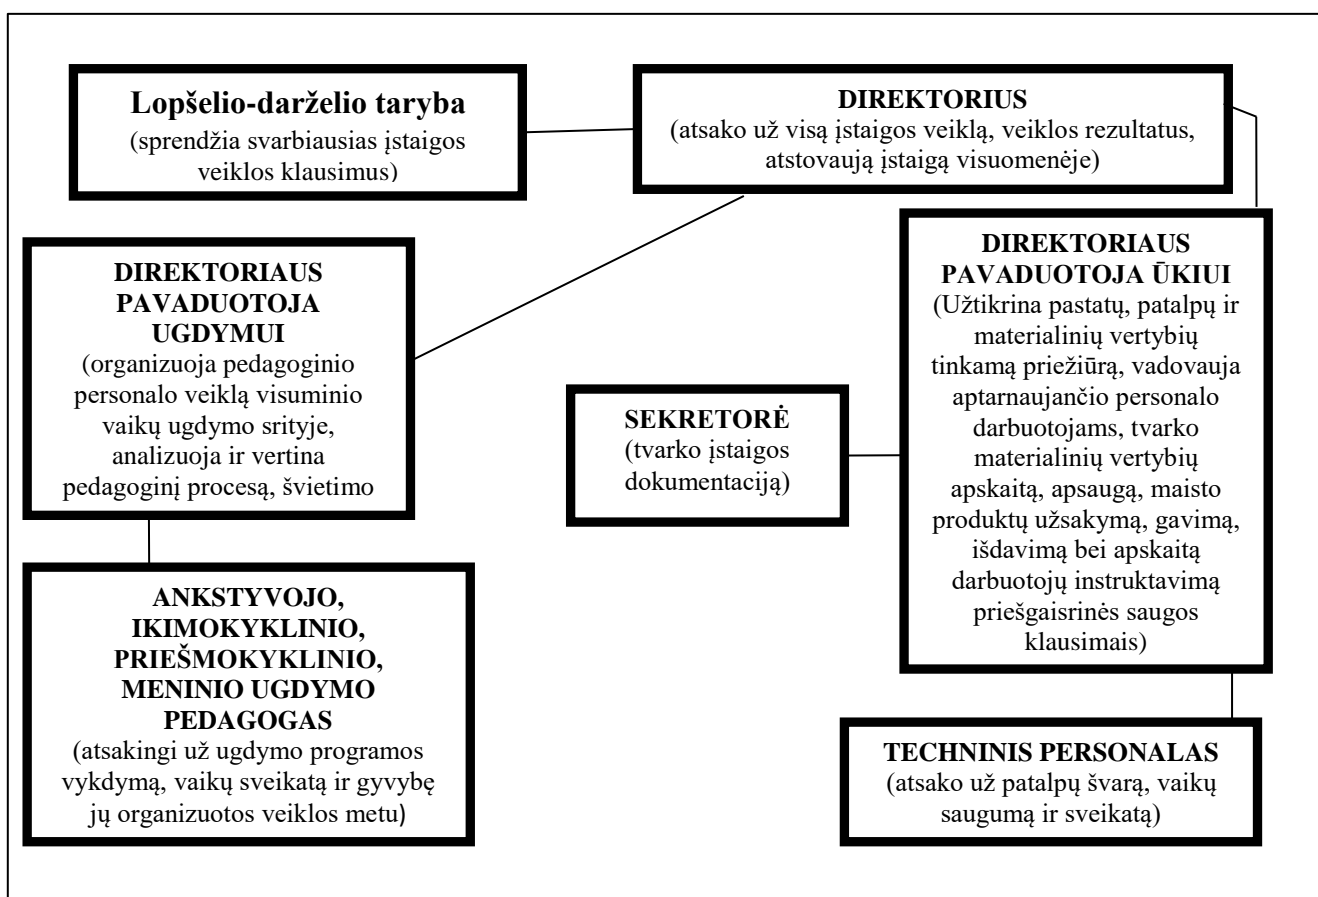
**Lopšelio-darželio taryba**
(sprendžia svarbiausias įstaigos veiklos klausimus)

**DIREKTORIUS**
(atsako už visą įstaigos veiklą, veiklos rezultatus, atstovaują įstaigą visuomenėje)

**DIREKTORIAUS PAVADUOTOJA UGDYMUI**
(organizuoja pedagoginio personalo veiklą visuminio vaikų ugdymo srityje, analizuoja ir vertina pedagoginį procesą, švietimo

**SEKRETORĖ**
(tvarko įstaigos dokumentaciją)

**DIREKTORIAUS PAVADUOTOJA ŪKIUI**
(Užtikrina pastatų, patalpų ir materialinių vertybių tinkamą priežiūrą, vadovauja aptarnaujančio personalo darbuotojams, tvarko materialinių vertybių apskaitą, apsaugą, maisto produktų užsakymą, gavimą, išdavimą bei apskaitą darbuotojų instruktavimą priešgaisrinės saugos klausimais)

**ANKSTYVOJO, IKIMOKYKLINIO, PRIEŠMOKYKLINIO, MENINIO UGDYMO PEDAGOGAS**
(atsakingi už ugdymo programos vykdymą, vaikų sveikatą ir gyvybę jų organizuotos veiklos metu)

**TECHNINIS PERSONALAS**
(atsako už patalpų švarą, vaikų saugumą ir sveikatą)